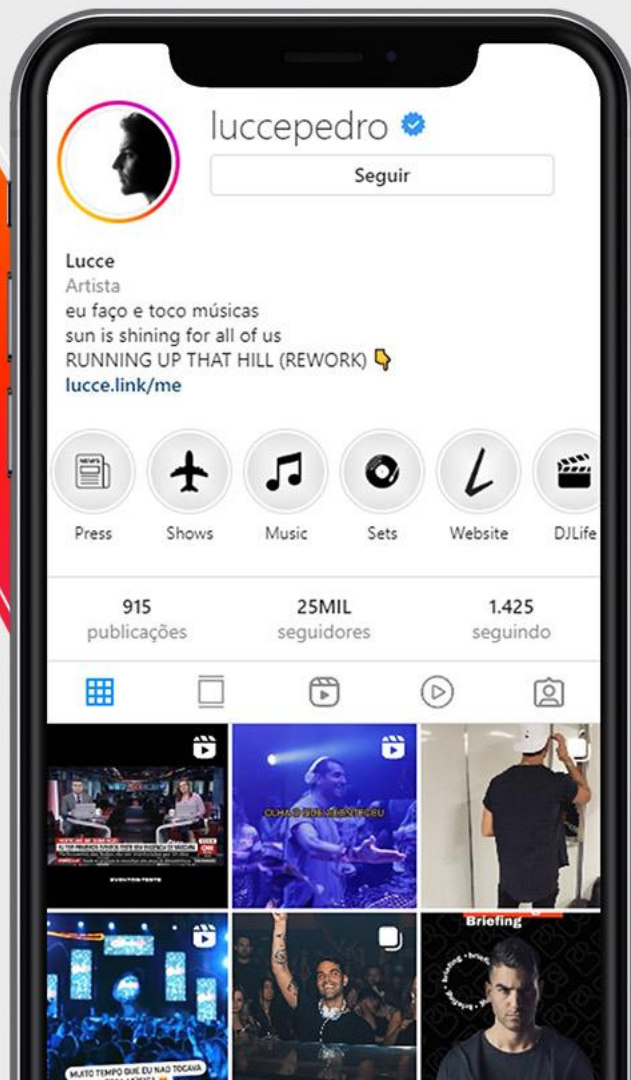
luccepedro

Seguir

Lucce
Artista
eu faço e toco músicas
sun is shining for all of us
RUNNING UP THAT HILL (REWORK) 👇
lucce.link/me

Press
Shows
Music
Sets
Website
DJLife

915
publicações

25MIL
seguidores

1.425
seguindo

OLHA O QUE ACONTECEU

Briefing

MUITO TEMPO QUE EU NAO TOCAVA